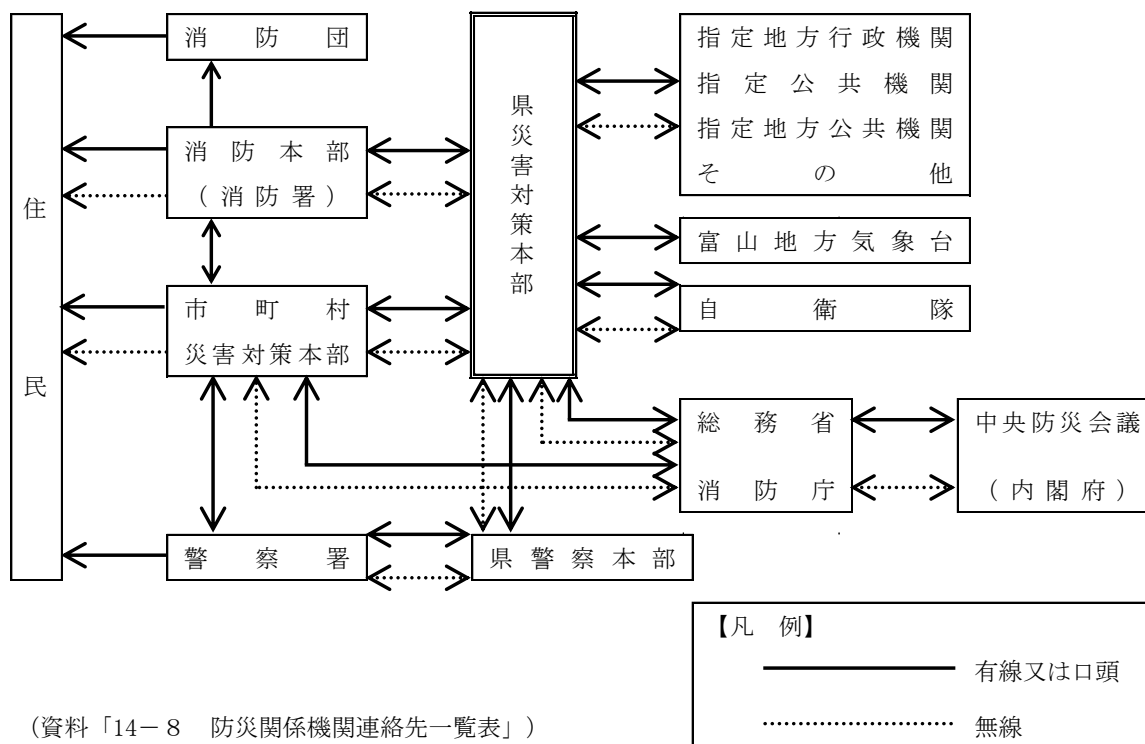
住民

消防団

消防本部
（消防署）

市町村
災害対策本部

警察署

県災害対策本部

県警察本部

指定地方行政機関
指定公共機関
指定地方公共機関
その他

富山地方気象台

自衛隊

総務省
消防庁

中央防災会議
（内閣府）

【凡例】
有線又は口頭
無線

（資料「14－8　防災関係機関連絡先一覧表」）